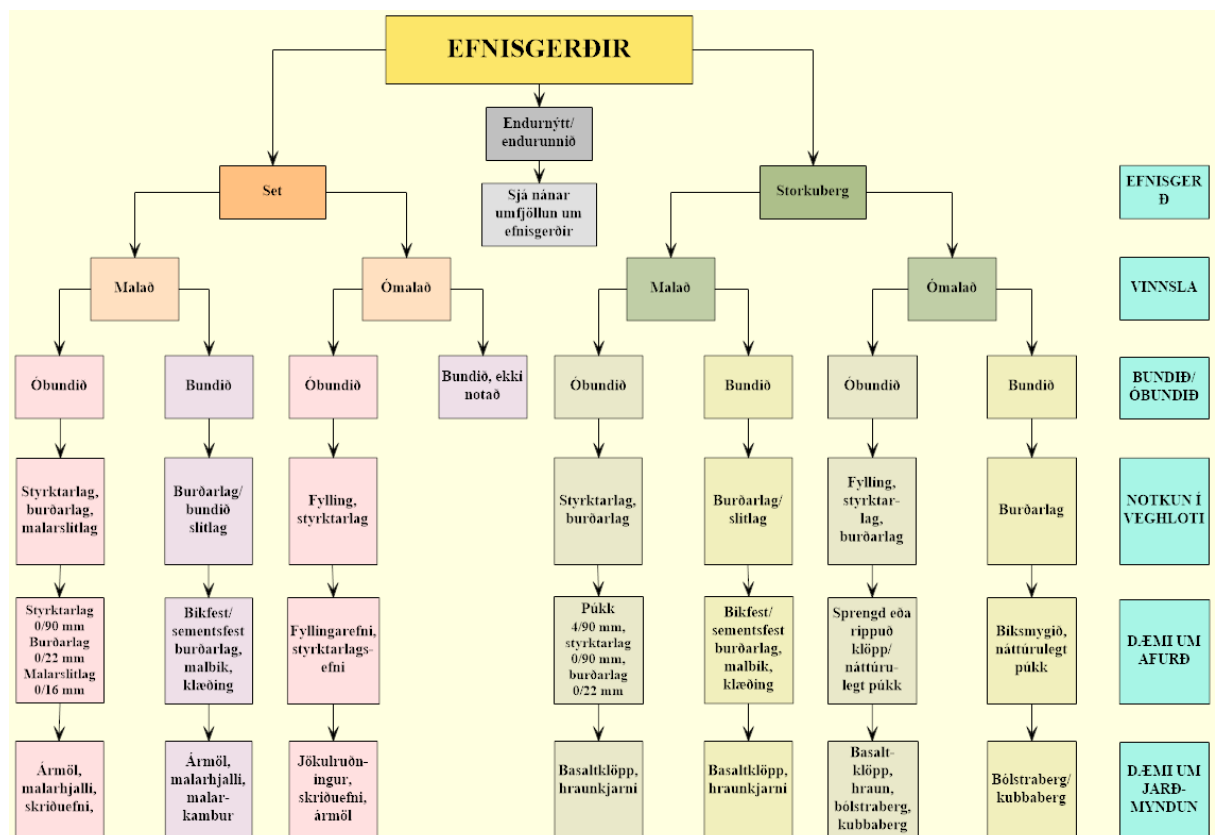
EFNISGERÐIR

Endurnýtt/ endurunnið

Sjá nánar umfjöllun um efnisgerðir

Set

Storkuberg

EFNISGERÐ

Malað

Ómalað

Malað

Ómalað

VINNSLA

Óbundið

Bundið

Óbundið

Bundið, ekki notað

Óbundið

Bundið

Óbundið

Bundið

BUNDIÐ/ ÓBUNDIÐ

Styrktarlag, burðarlag, malarslitlag

Burðarlag/ bundið slitlag

Fylling, styrktarlag

Styrktarlag, burðarlag

Burðarlag/ slitlag

Fylling, styrktarlag, burðarlag

Burðarlag

NOTKUN Í VEGHLOTI

Styrktarlag 0/90 mm Burðarlag 0/22 mm Malarslitlag 0/16 mm

Bikfest/ sementsfest burðarlag, malbik, klæðing

Fyllingarefni, styrktarlagsefni

Púkk 4/90 mm, styrktarlag 0/90 mm, burðarlag 0/22 mm

Bikfest/ sementsfest burðarlag, malbik, klæðing

Sprengd eða rippuð klöpp/ náttúrulegt púkk

Biksmygið, náttúrulegt púkk

DÆMI UM AFURÐ

Ármöl, malarhjalli, skriðuefni,

Ármöl, malarhjalli, malarkambur

Jökulruðningur, skriðuefni, ármöl

Basaltklöpp, hraunkjarni

Basaltklöpp, hraunkjarni

Basaltklöpp, hraun, bólstraberg, kubbaberg

Bólstraberg/ kubbaberg

DÆMI UM JARÐMYNDUN